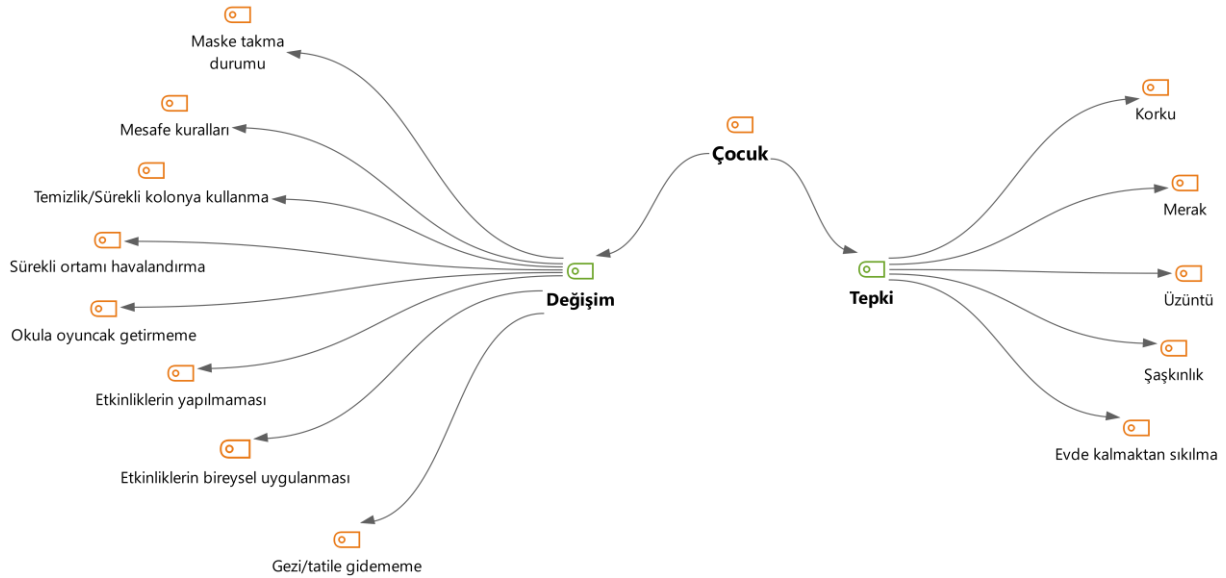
Maske takma durumu

Mesafe kuralları

Temizlik/Sürekli kolonya kullanma

Sürekli ortamı havalandırma

Okula oyuncak getirmeme

Etkinliklerin yapılmaması

Etkinliklerin bireysel uygulanması

Gezi/tatile gidememe

Değişim

Çocuk

Tepki

Korku

Merak

Üzüntü

Şaşkınlık

Evde kalmaktan sıkılma